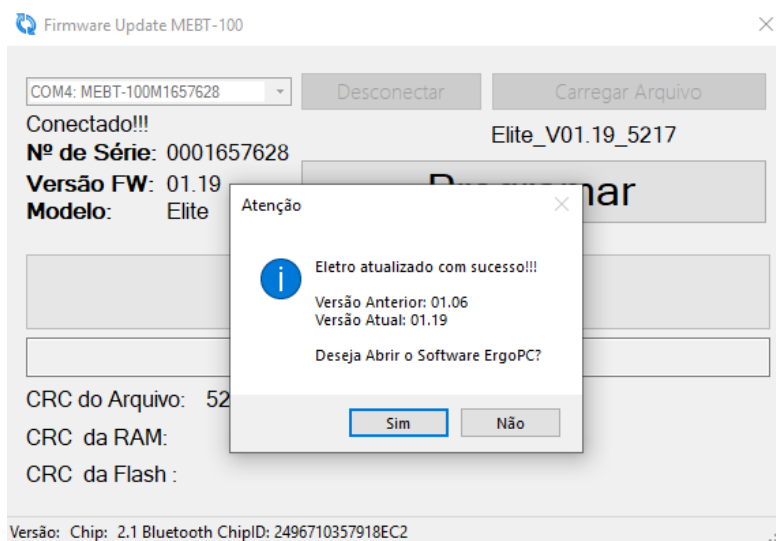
Firmware Update MEBT-100

×

COM4: MEBT-100M1657628

Desconectar

Carregar Arquivo

Conectado!!!

Nº de Série: 0001657628

Versão FW: 01.19

Modelo: Elite

Elite_V01.19_5217

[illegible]mar

CRC do Arquivo: 52

CRC da RAM:

CRC da Flash :

Atenção

×

Eletro atualizado com sucesso!!!

Versão Anterior: 01.06
Versão Atual: 01.19

Deseja Abrir o Software ErgoPC?

Sim

Não

Versão: Chip: 2.1 Bluetooth ChipID: 2496710357918EC2